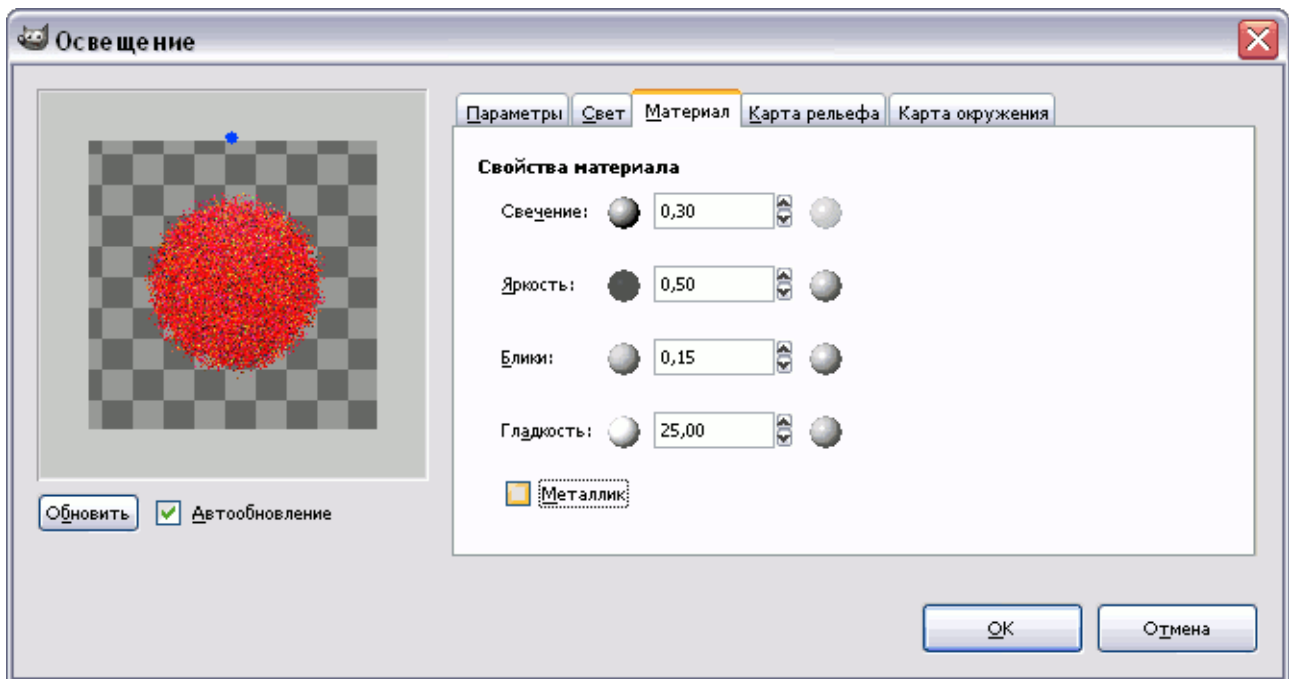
Освещение

Параметры | Свет | Материал | Карта рельефа | Карта окружения

Свойства материала

Свечение: 0,30

Яркость: 0,50

Блики: 0,15

Гладкость: 25,00

Металлик

Обновить

Автообновление

OK

Отмена